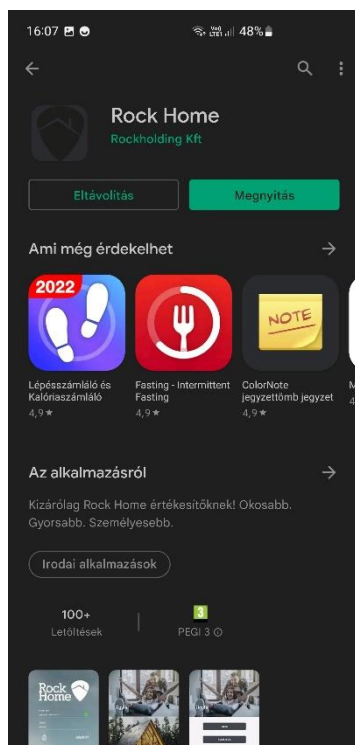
16:07 48%

Rock Home
Rockholding Kft

Eltávolítás
Megnyitás

Ami még érdekelhet

2022
Lépésszámláló és Kalóriaszámláló
4,9 ★

Fasting - Intermittent Fasting
4,9 ★

NOTE
ColorNote jegyzettömb jegyzet
4,9 ★

Az alkalmazásról

Kizárólag Rock Home értékesitőknek! Okosabb. Gyorsabb. Személyesebb.

Irodai alkalmazások

100+
Letöltések

3
PEGI 3

Rock Home